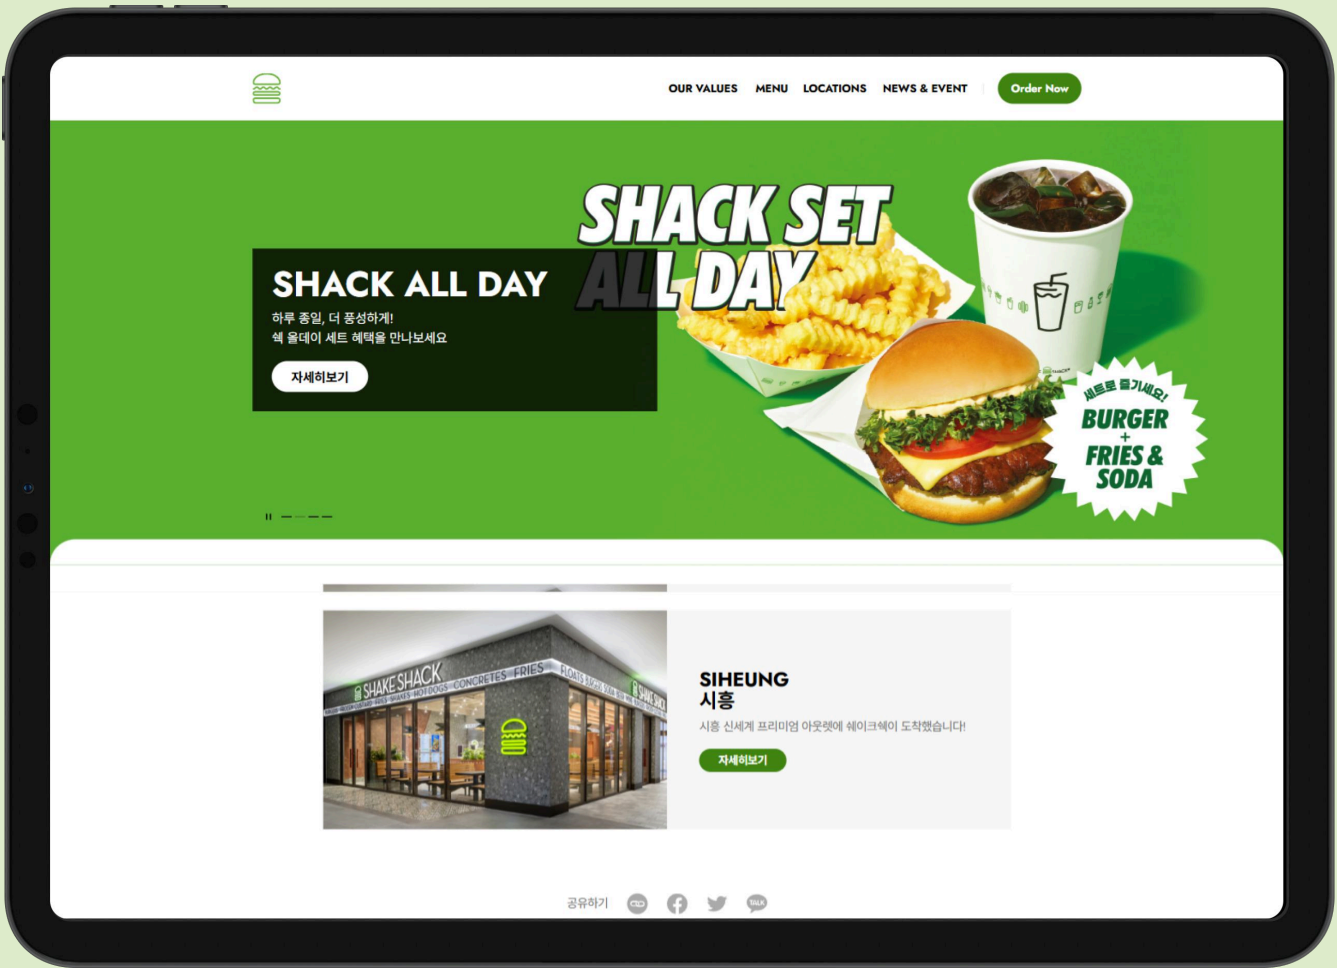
OUR VALUES MENU LOCATIONS NEWS & EVENT Order Now

SHACK SET ALL DAY

SHACK ALL DAY

하루 종일, 더 풍성하게!
쉑 올데이 세트 혜택을 만나보세요

자세히보기

세트로 즐기세요!
BURGER + FRIES & SODA

SHAKE SHACK CONCRETES FRIES HOT DOGS FLOATS

SIHEUNG
시흥

시흥 신세계 프리미엄 아웃렛에 쉐이크쉑이 도착했습니다!

자세히보기

공유하기